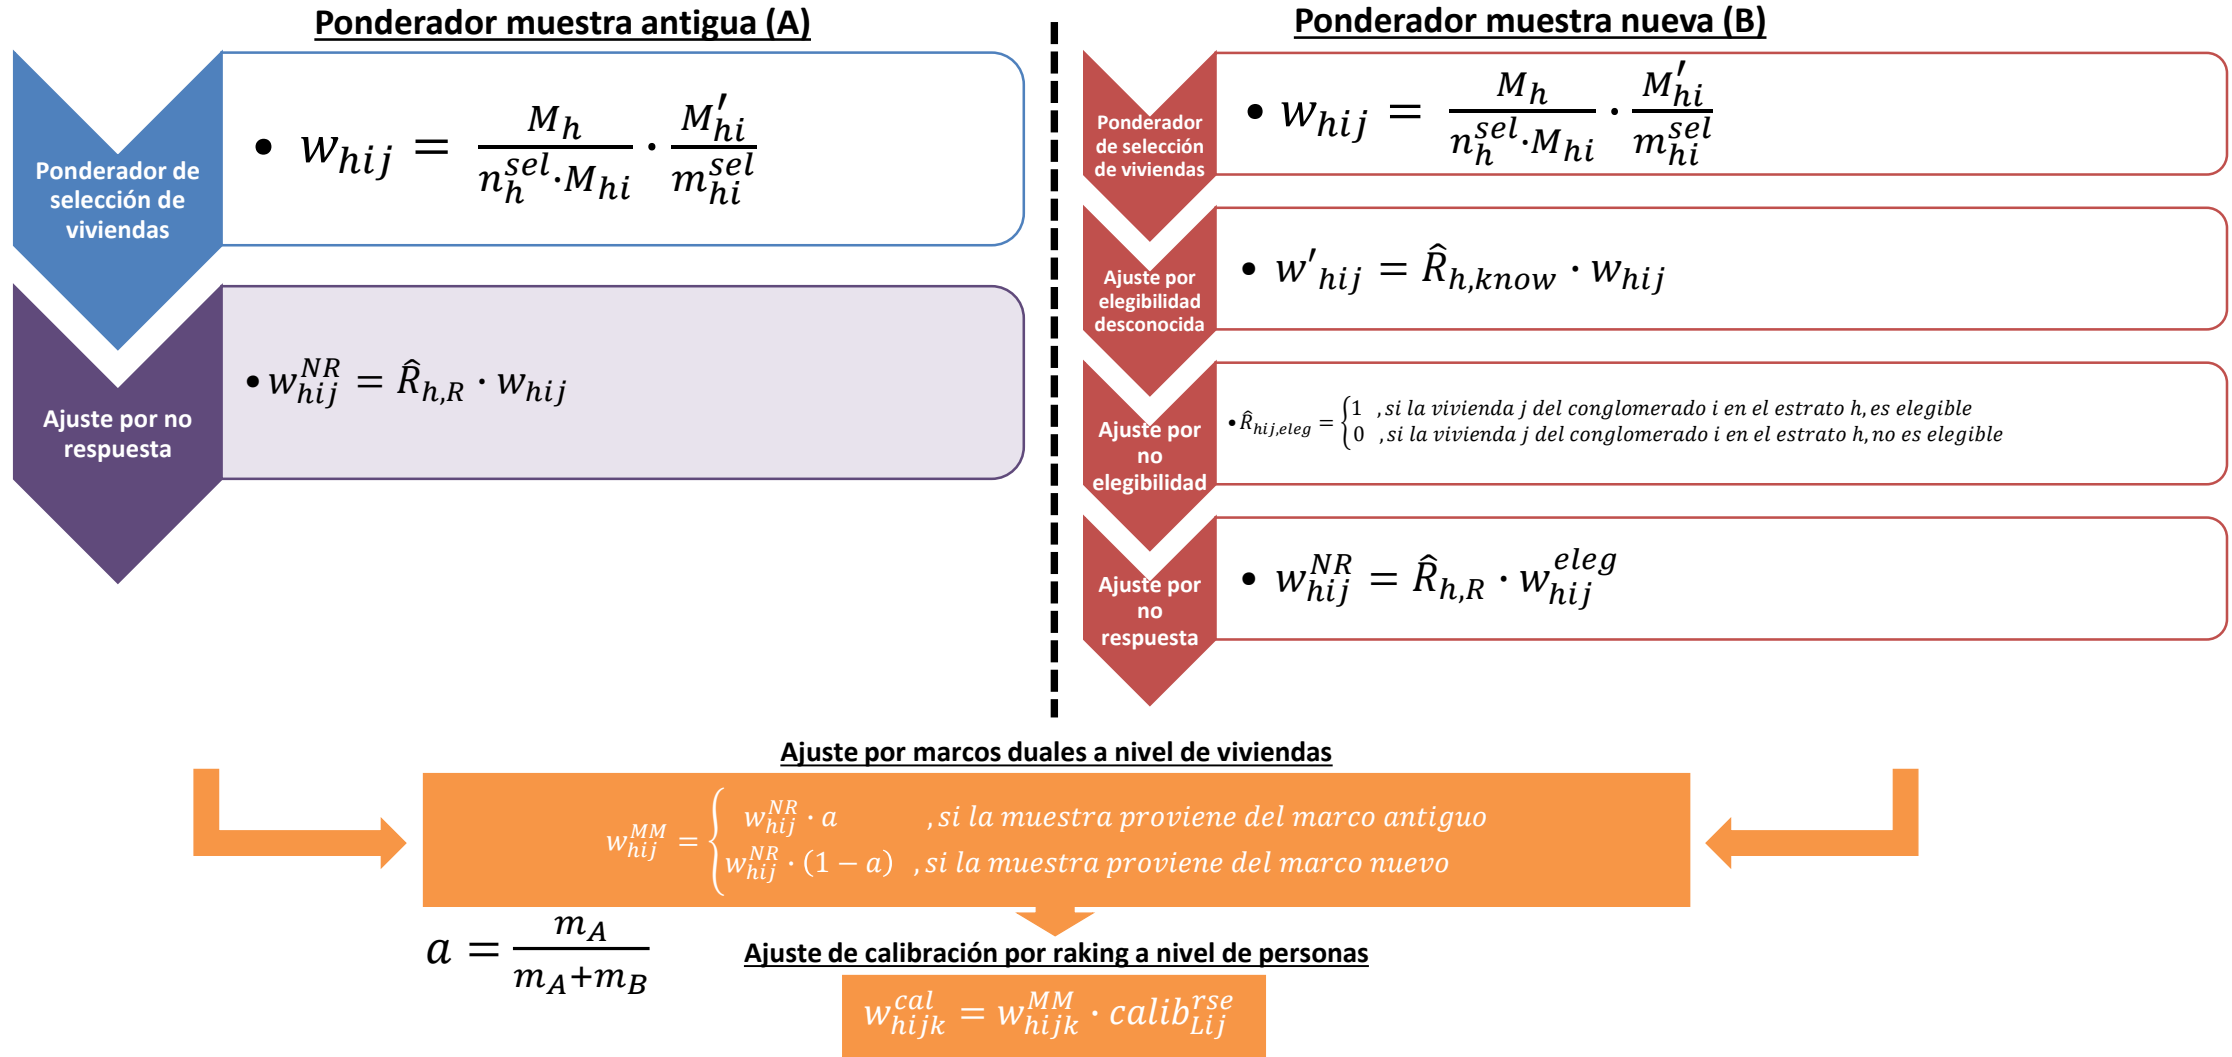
Ponderador muestra antigua (A)

Ponderador de selección de viviendas

• $w_{hij} = \frac{M_h}{n_h^{sel} \cdot M_{hi}} \cdot \frac{M'_{hi}}{m_{hi}^{sel}}$

Ajuste por no respuesta

• $w_{hij}^{NR} = \hat{R}_{h,R} \cdot w_{hij}$

Ponderador muestra nueva (B)

Ponderador de selección de viviendas

• $w_{hij} = \frac{M_h}{n_h^{sel} \cdot M_{hi}} \cdot \frac{M'_{hi}}{m_{hi}^{sel}}$

Ajuste por elegibilidad desconocida

• $w'_{hij} = \hat{R}_{h,know} \cdot w_{hij}$

Ajuste por no elegibilidad

• $\hat{R}_{hij,eleg} = \begin{cases} 1 & \text{, si la vivienda j del conglomerado i en el estrato h, es elegible} \\ 0 & \text{, si la vivienda j del conglomerado i en el estrato h, no es elegible} \end{cases}$

Ajuste por no respuesta

• $w_{hij}^{NR} = \hat{R}_{h,R} \cdot w_{hij}^{eleg}$

Ajuste por marcos duales a nivel de viviendas

$w_{hij}^{MM} = \begin{cases} w_{hij}^{NR} \cdot a & \text{, si la muestra proviene del marco antiguo} \\ w_{hij}^{NR} \cdot (1-a) & \text{, si la muestra proviene del marco nuevo} \end{cases}$

$a = \frac{m_A}{m_A + m_B}$

Ajuste de calibración por raking a nivel de personas

$w_{hijk}^{cal} = w_{hijk}^{MM} \cdot calib_{Lij}^{rse}$